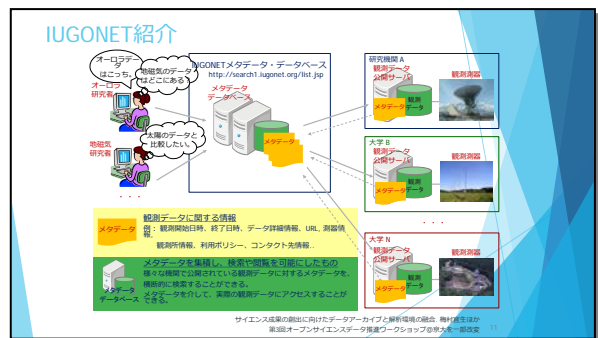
IUGONET紹介

オーロラデータはこっち。

地磁気のデータはどこにある？

オーロラ研究者

太陽のデータと比較したい。

地磁気研究者

・・・

IUGONETメタデータ・データベース
http://search1.iugonet.org/list.jsp

メタデータ
データベース

メタデータ

研究機関 A
観測データ公開サーバ
観測測器
メタデータ
観測データ

大学 B
観測データ公開サーバ
観測測器
メタデータ
観測データ

・・・

大学 N
観測データ公開サーバ
観測測器
メタデータ
観測データ

メタデータ
観測データに関する情報
例：観測開始日時、終了日時、データ詳細情報、URL、測器情報、観測所情報、利用ポリシー、コンタクト先情報…

メタデータ
データベース
メタデータを集積し、検索や閲覧を可能にしたもの
様々な機関で公開されている観測データに対するメタデータを、横断的に検索することができる。
メタデータを介して、実際の観測データにアクセスすることができる。

サイエンス成果の創出に向けたデータアーカイブと解析環境の融合、梅村宜生ほか
第3回オープンサイエンスデータ推進ワークショップ@京大を一部改変

11